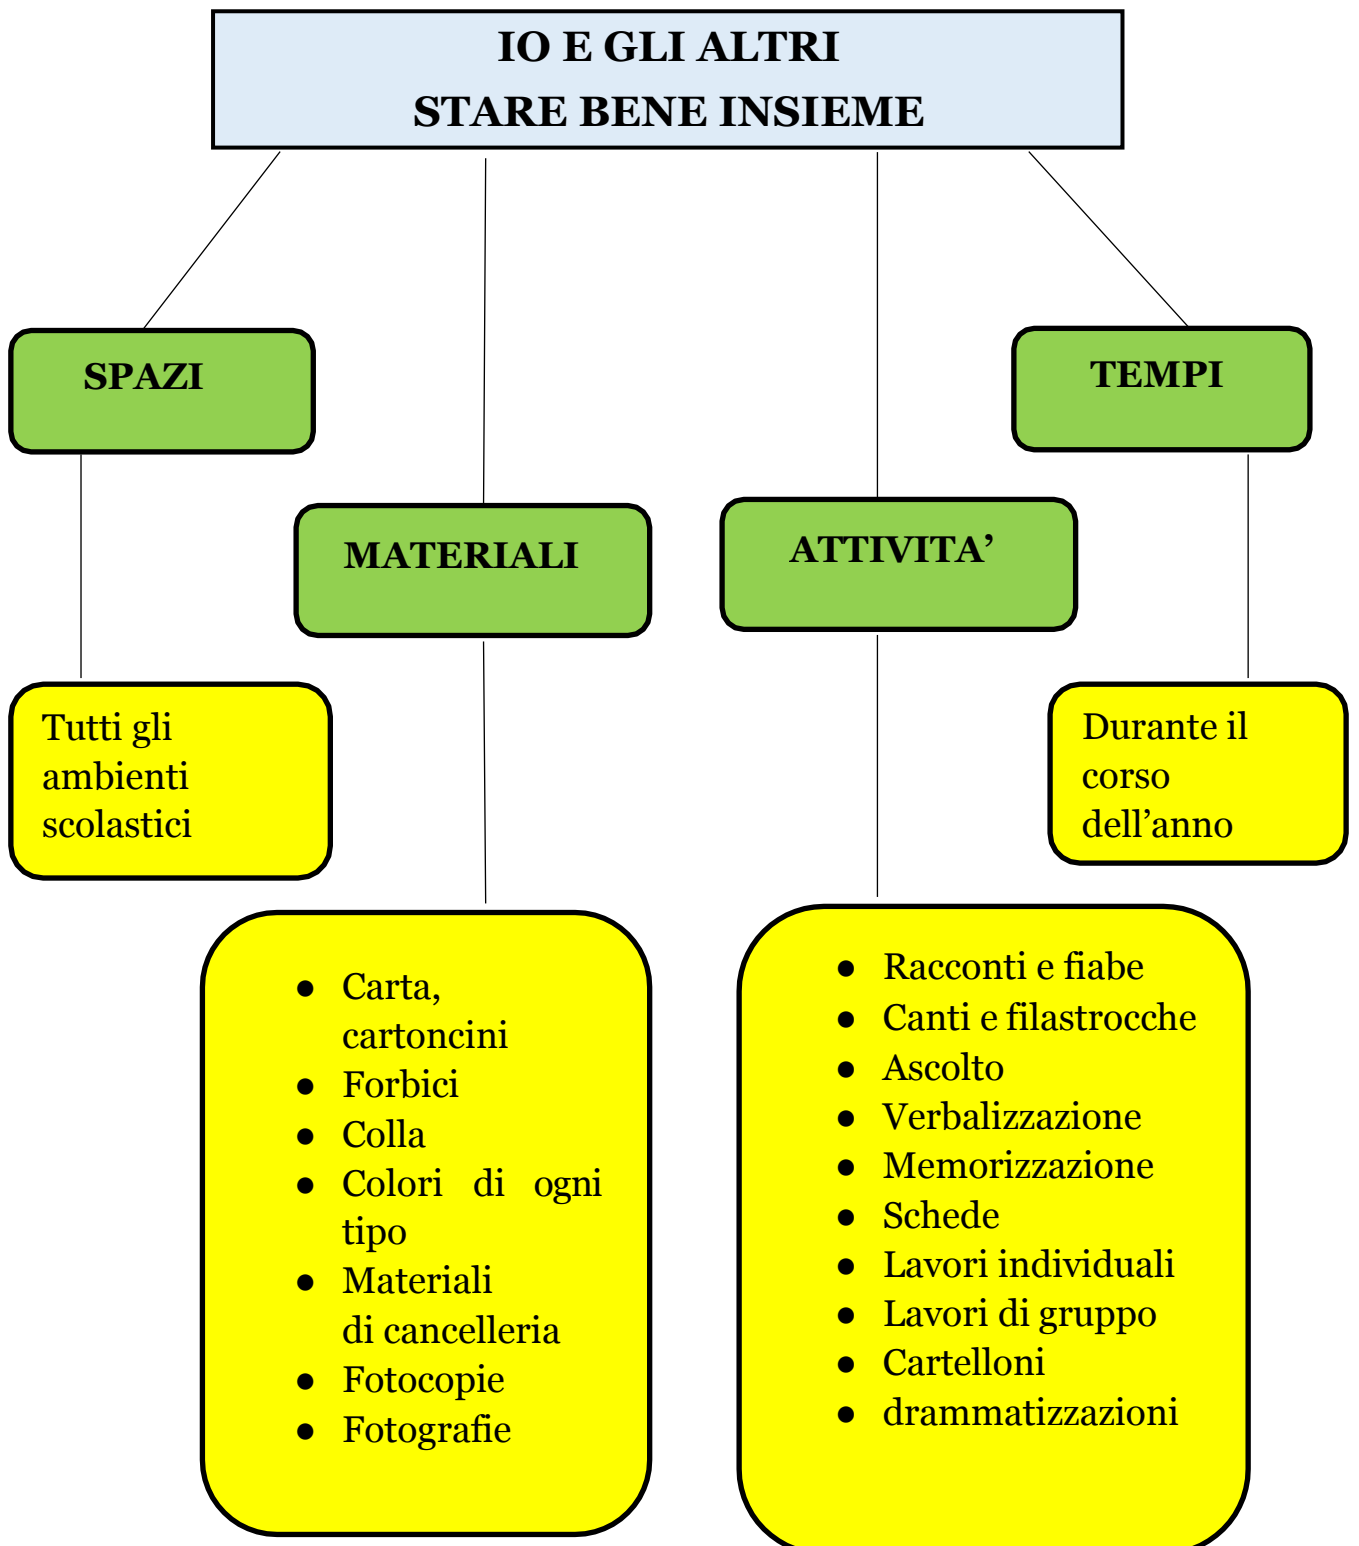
IO E GLI ALTRI
STARE BENE INSIEME

SPAZI

Tutti gli ambienti scolastici

MATERIALI

- Carta, cartoncini
- Forbici
- Colla
- Colori di ogni tipo
- Materiali di cancelleria
- Fotocopie
- Fotografie

ATTIVITA'

- Racconti e fiabe
- Canti e filastrocche
- Ascolto
- Verbalizzazione
- Memorizzazione
- Schede
- Lavori individuali
- Lavori di gruppo
- Cartelloni
- drammatizzazioni

TEMPI

Durante il corso dell'anno